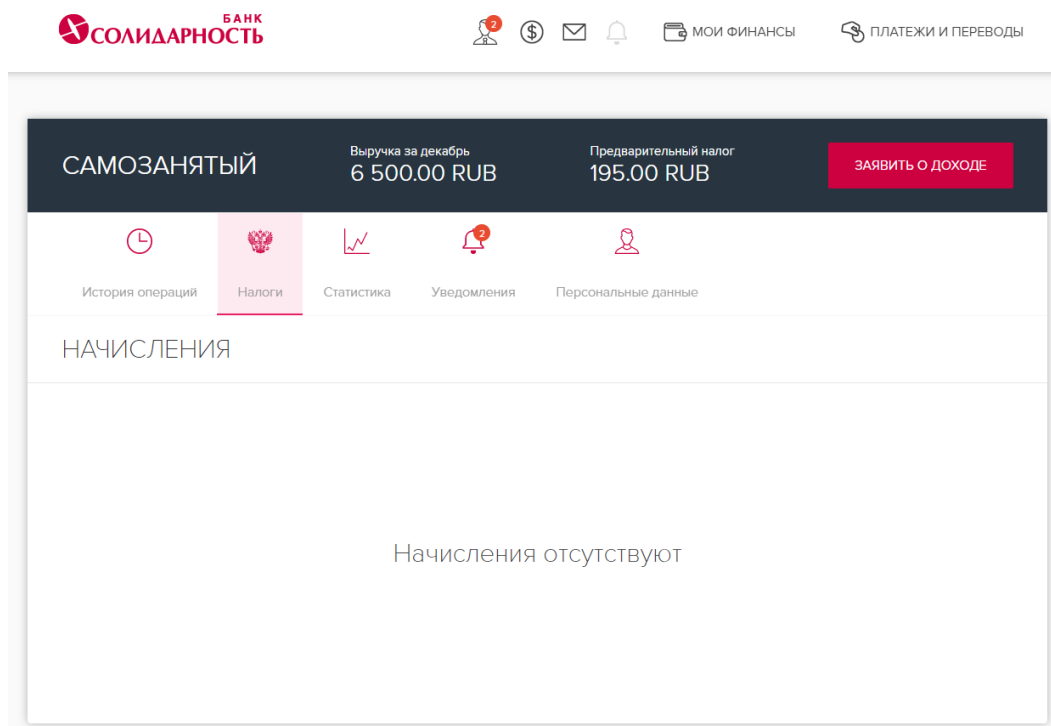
БАНК СОЛИДАРНОСТЬ

2

МОИ ФИНАНСЫ

ПЛАТЕЖИ И ПЕРЕВОДЫ

САМОЗАНЯТЫЙ

Выручка за декабрь
6 500.00 RUB

Предварительный налог
195.00 RUB

ЗАЯВИТЬ О ДОХОДЕ

История операций

Налоги

Статистика

2

Уведомления

Персональные данные

НАЧИСЛЕНИЯ

Начисления отсутствуют